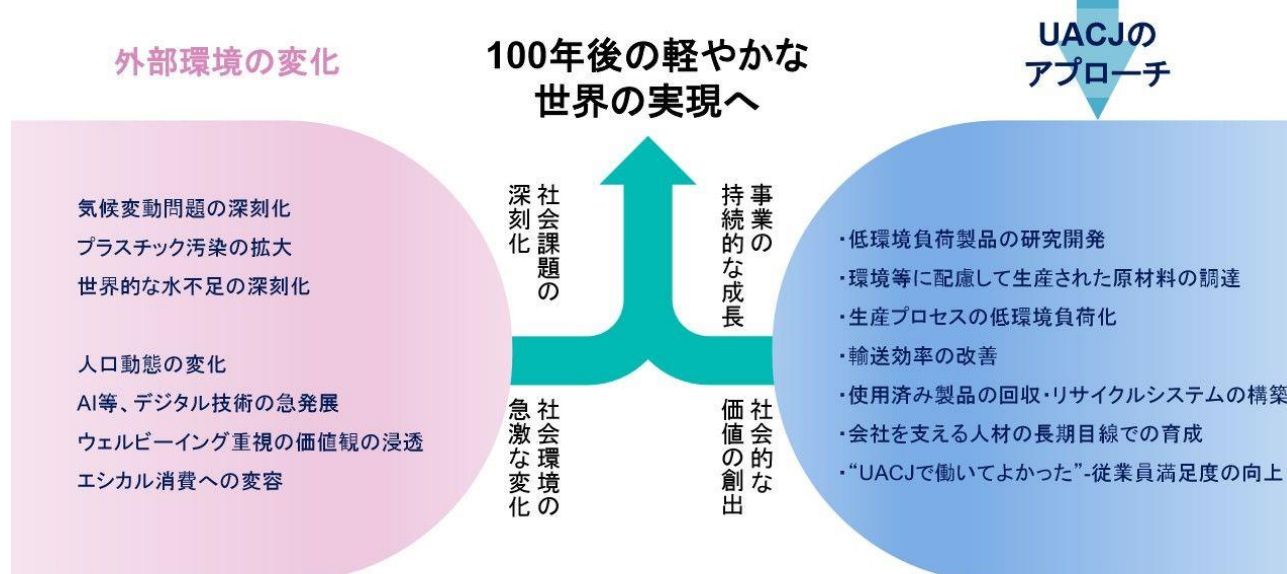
外部環境の変化

100年後の軽やかな
世界の実現へ

UACJの
アプローチ

気候変動問題の深刻化
プラスチック汚染の拡大
世界的な水不足の深刻化

人口動態の変化
AI等、デジタル技術の急発展
ウェルビーイング重視の価値観の浸透
エシカル消費への変容

社会課題の深刻化

事業の持続的な成長

社会環境の急激な変化

社会的な価値の創出

・低環境負荷製品の研究開発
・環境等に配慮して生産された原材料の調達
・生産プロセスの低環境負荷化
・輸送効率の改善
・使用済み製品の回収・リサイクルシステムの構築
・会社を支える人材の長期目線での育成
・"UACJで働いてよかった"-従業員満足度の向上